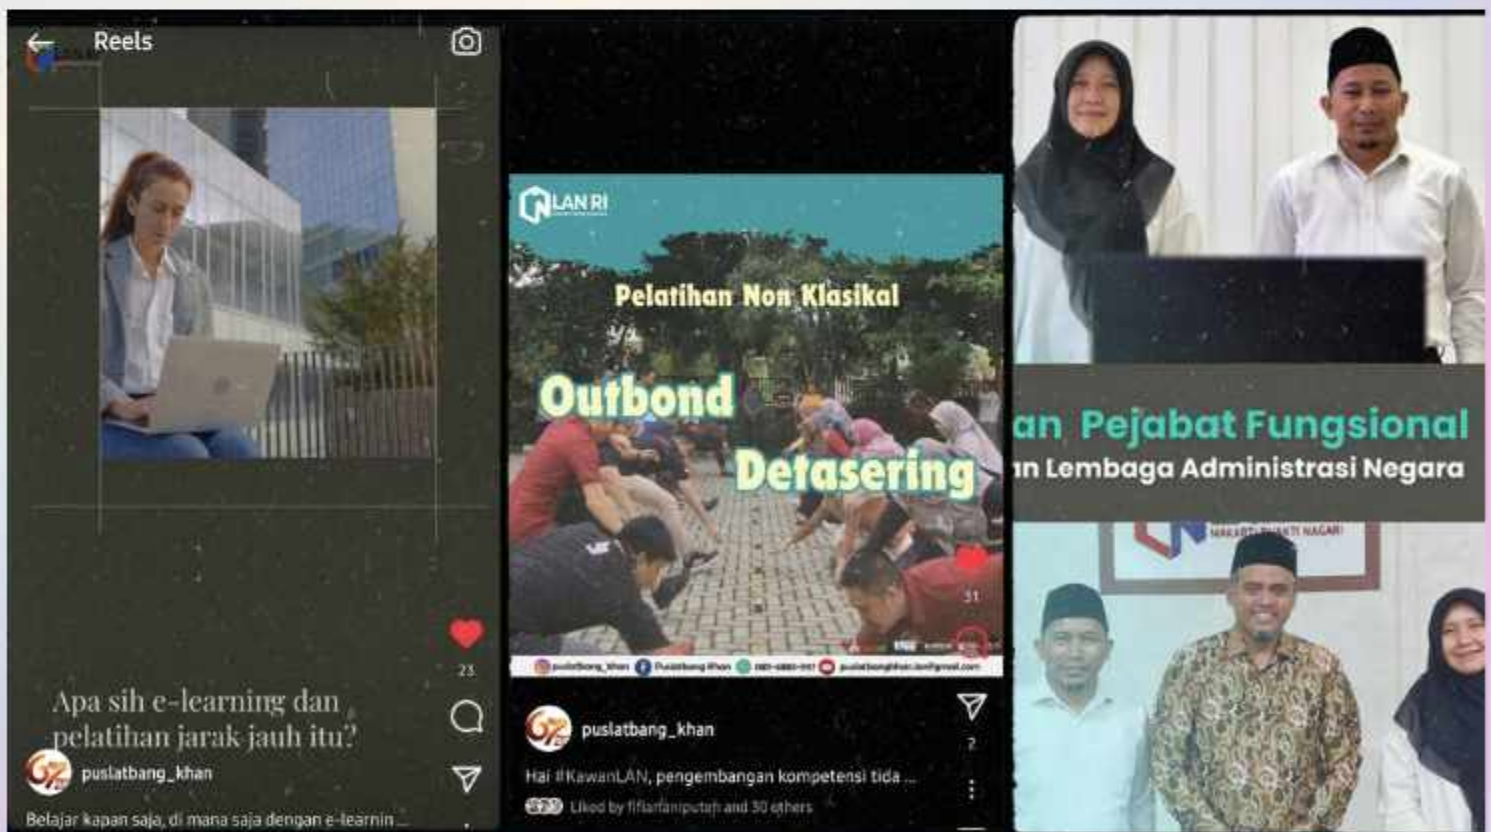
Reels

23

Apa sih e-learning dan pelatihan jarak jauh itu?

puslatbang_khan

Belajar kapan saja, di mana saja dengan e-learnin...

LAN RI

Pelatihan Non Klasikal

Outbond

Detasering

31

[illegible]

puslatbang_khan

2

Hai #KawanLAN, pengembangan kompetensi tida...

Liked by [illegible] and 30 others

an Pejabat Fungsional

in Lembaga Administrasi Negara

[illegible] BHAKTI NAGARI